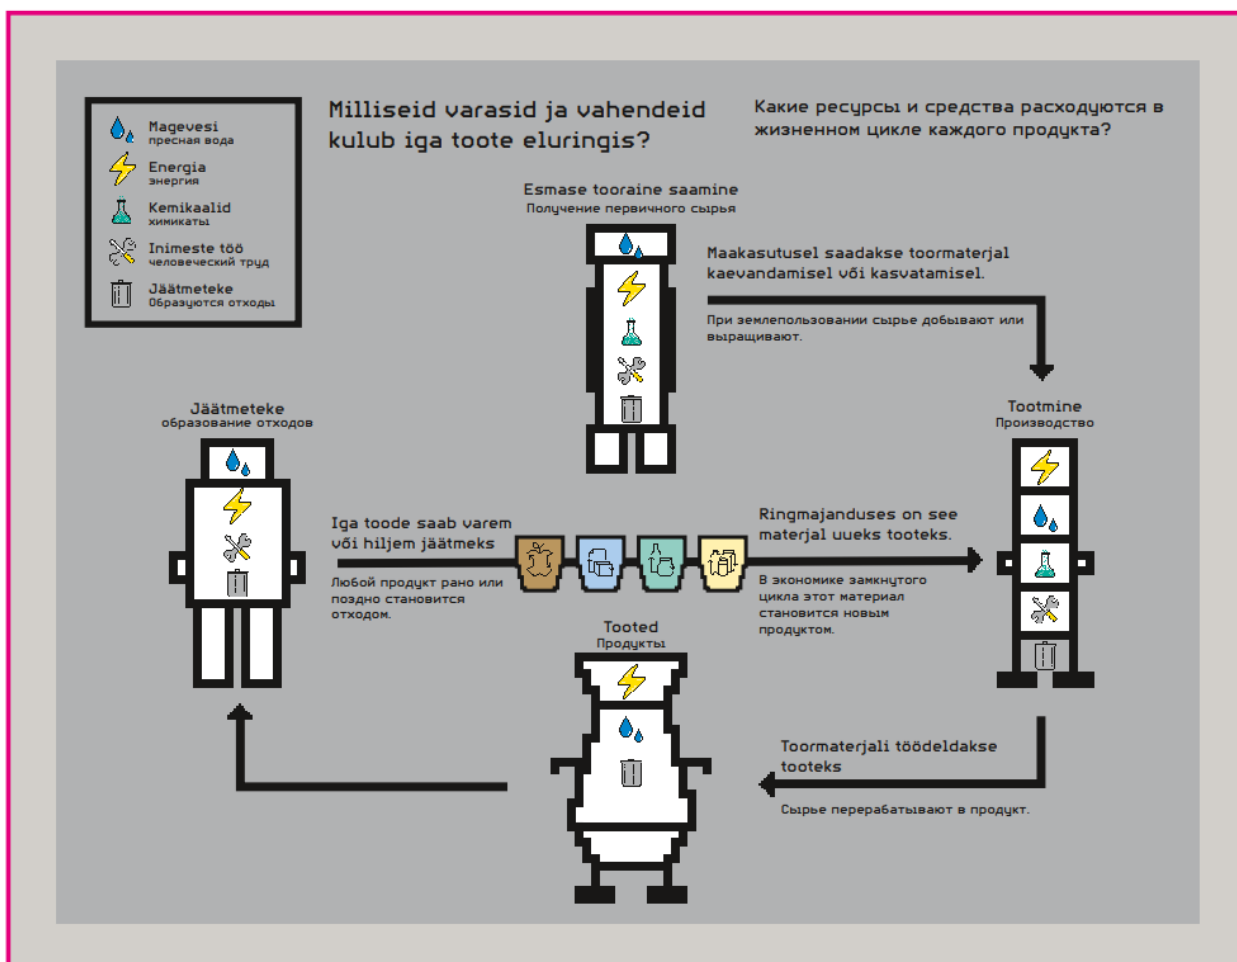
Magevesi
пресная вода

Energia
энергия

Kemikaalid
химикаты

Inimeste töö
человеческий труд

Jäätmeteke
Образуются отходы

Milliseid varasid ja vahendeid kulub iga toote eluringis?

Какие ресурсы и средства расходуются в жизненном цикле каждого продукта?

Esmase tooraine saamine
Получение первичного сырья

Maakasutusel saadakse toormaterjal kaevandamisel või kasvatamisel.

При землепользовании сырье добывают или выращивают.

Tootmine
Производство

Jäätmeteke
образование отходов

Iga toode saab varem või hiljem jäätmeks

Любой продукт рано или поздно становится отходом.

Ringmajanduses on see materjal uueks tooteks.

В экономике замкнутого цикла этот материал становится новым продуктом.

Tooted
Продукты

Toormaterjali töödeldakse tooteks

Сырье перерабатывают в продукт.